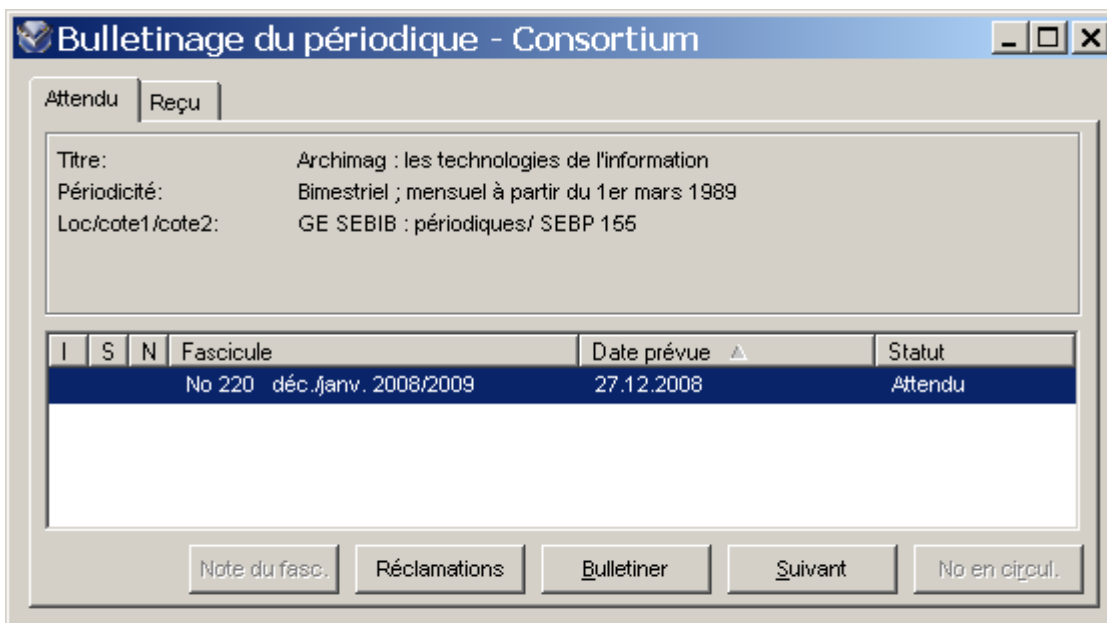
Bulletinage du périodique - Consortium

Attendu | Reçu

Titre: Archimag : les technologies de l'information
Périodicité: Bimestriel ; mensuel à partir du 1er mars 1989
Loc/cote1/cote2: GE SEBIB : périodiques/ SEBP 155

| I | S | N | Fascicule | Date prévue | Statut |
|---|---|---|---|---|---|
| | | | No 220 déc./janv. 2008/2009 | 27.12.2008 | Attendu |

Note du fasc. | Réclamations | Bulletiner | Suivant | No en circul.